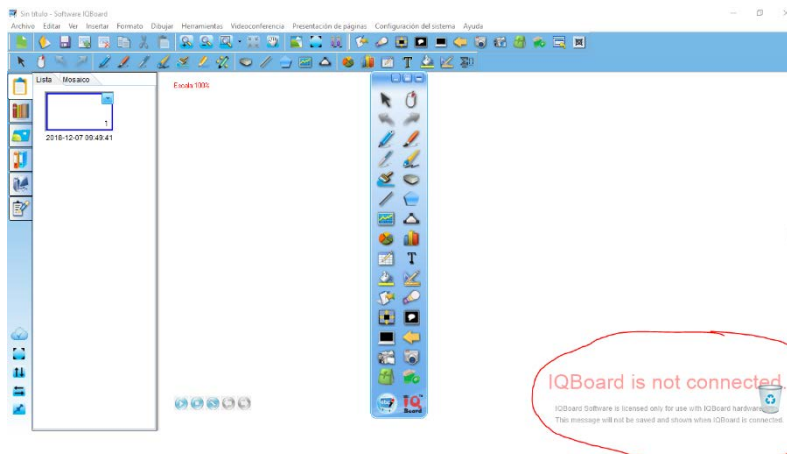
Sin título - Software IQBoard

Archivo Editar Ver Insertar Formato Dibujar Herramientas Videoconferencia Presentación de páginas Configuración del sistema Ayuda

Lista Mosaico

1

2018-12-07 09:49:41

Escala:100%

IQ Board

IQBoard is not connected

IQBoard Software is licensed only for use with IQBoard hardware.

This message will not be saved and shown when IQBoard is connected.